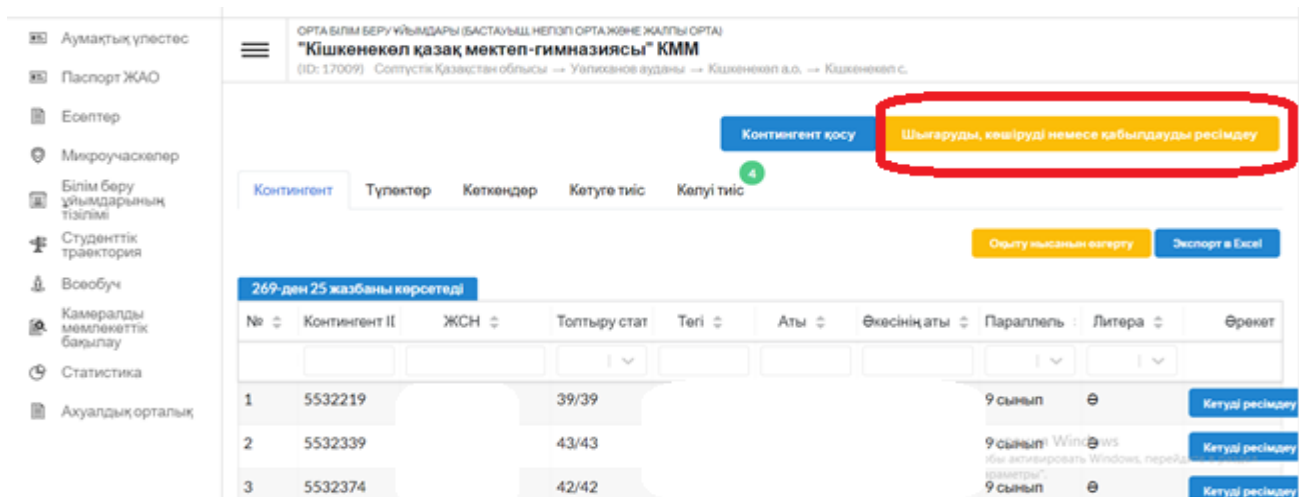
Аумақтық үлестес

Паспорт ЖАО

Есептер

Микроучаскелер

Білім беру ұйымдарының тізімі

Студенттік траектория

Всеобуч

Камералды мемлекеттік бақылау

Статистика

Ахуалдық орталық

ОРТА БІЛІМ БЕРУ ҰЙЫМДАРЫ (БАСТАУЫШ, НЕГІЗГІ ОРТА ЖӘНЕ ЖАЛПЫ ОРТА)
"Кішкенекөл қазақ мектеп-гимназиясы" КММ
(ID: 17009) Солтүстік Қазақстан облысы → Уәлиханов ауданы → Кішкенекөл а.о. → Кішкенекөл с.

Контингент қосу

Шығаруды, көшіруді немесе қабылдауды ресімдеу

Контингент Түлектер Кеткендер Кетуге тиіс Келуі тиіс 4

Оқыту нысанын өзгерту Экспорт в Excel

269-ден 25 жазбаны көрсетеді

| № | Контингент ІІ | ЖСН | Толтыру стат | Тегі | Аты | Әкесінің аты | Параллель | Литера | Әрекет |
|---|---|---|---|---|---|---|---|---|---|
| 1 | 5532219 | | 39/39 | | | | 9 сынып | Ә | Кетуді ресімдеу |
| 2 | 5532339 | | 43/43 | | | | 9 сынып | Ә | Кетуді ресімдеу |
| 3 | 5532374 | | 42/42 | | | | 9 сынып | Ә | Кетуді ресімдеу |

Windows
обы активировать Windows, перейдите
раметры".